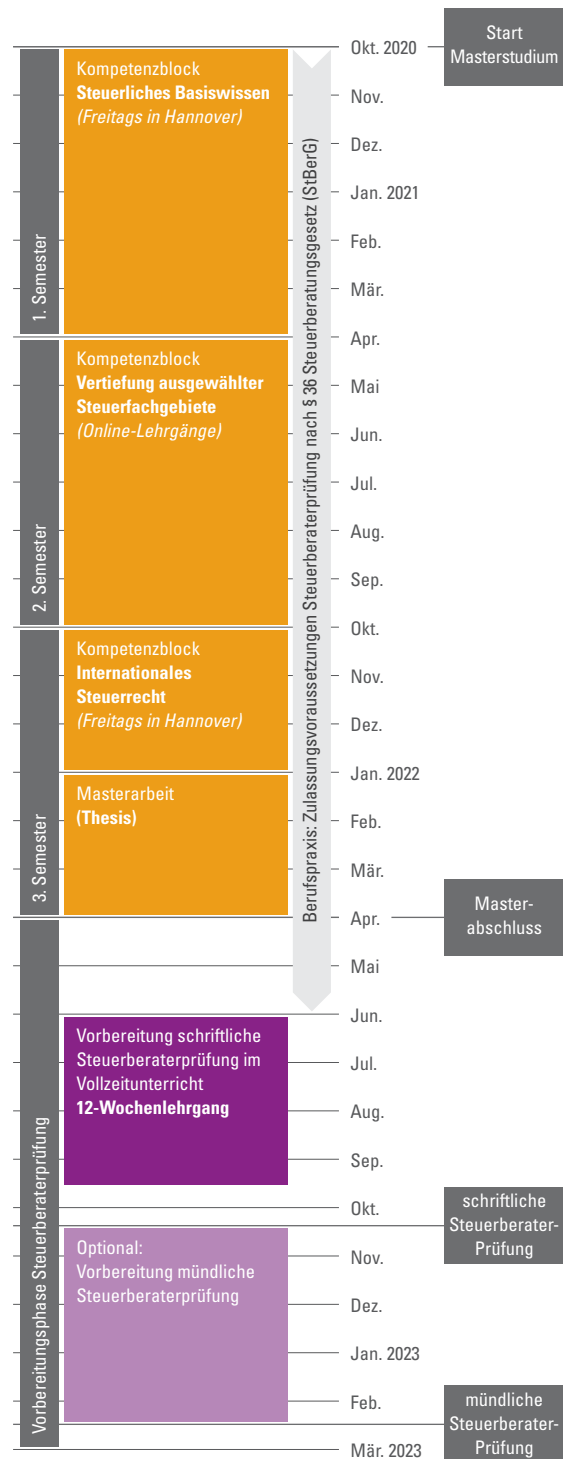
Start Masterstudium

Okt. 2020
Nov.
Dez.
Jan. 2021
Feb.
Mär.
Apr.
Mai
Jun.
Jul.
Aug.
Sep.
Okt.
Nov.
Dez.
Jan. 2022
Feb.
Mär.
Apr.
Mai
Jun.
Jul.
Aug.
Sep.
Okt.
Nov.
Dez.
Jan. 2023
Feb.
Mär. 2023

1. Semester

Kompetenzblock
**Steuerliches Basiswissen**
*(Freitags in Hannover)*

2. Semester

Kompetenzblock
**Vertiefung ausgewählter Steuerfachgebiete**
*(Online-Lehrgänge)*

3. Semester

Kompetenzblock
**Internationales Steuerrecht**
*(Freitags in Hannover)*

Masterarbeit
**(Thesis)**

Berufspraxis: Zulassungsvoraussetzungen Steuerberaterprüfung nach § 36 Steuerberatungsgesetz (StBerG)

Master-abschluss

Vorbereitungsphase Steuerberaterprüfung

Vorbereitung schriftliche Steuerberaterprüfung im Vollzeitunterricht
**12-Wochenlehrgang**

schriftliche Steuerberater-Prüfung

Optional:
Vorbereitung mündliche Steuerberaterprüfung

mündliche Steuerberater-Prüfung